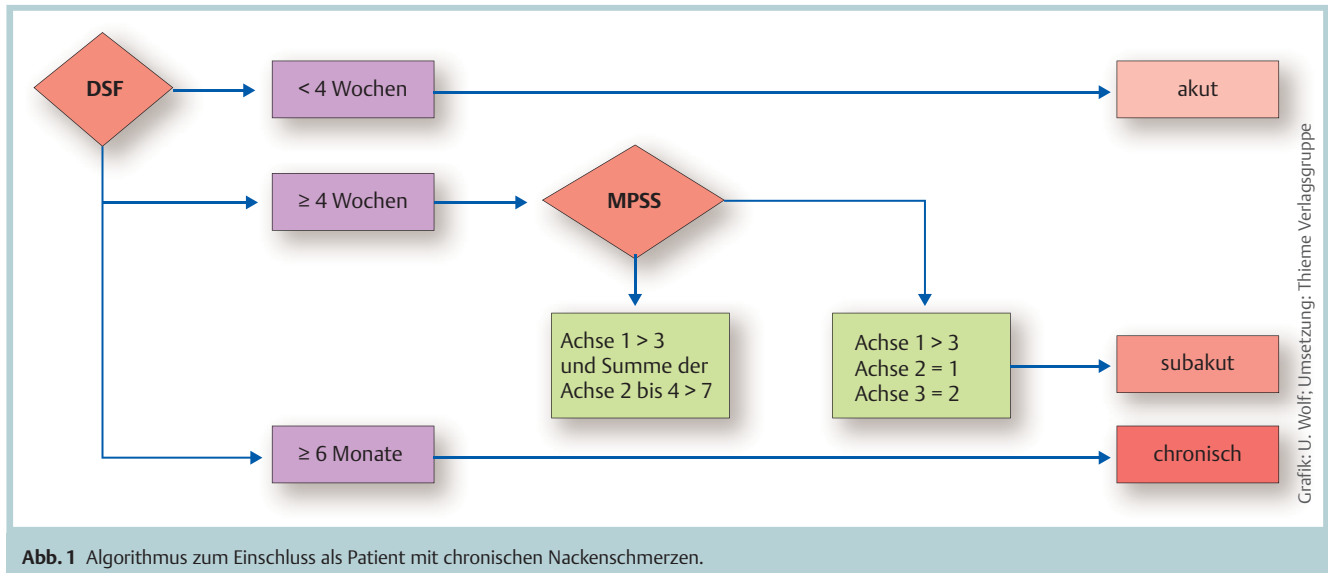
DSF

< 4 Wochen

akut

≥ 4 Wochen

MPSS

Achse 1 > 3
und Summe der
Achse 2 bis 4 > 7

Achse 1 > 3
Achse 2 = 1
Achse 3 = 2

subakut

≥ 6 Monate

chronisch

Grafik: U. Wolf; Umsetzung: Thieme Verlagsgruppe

**Abb. 1** Algorithmus zum Einschluss als Patient mit chronischen Nackenschmerzen.